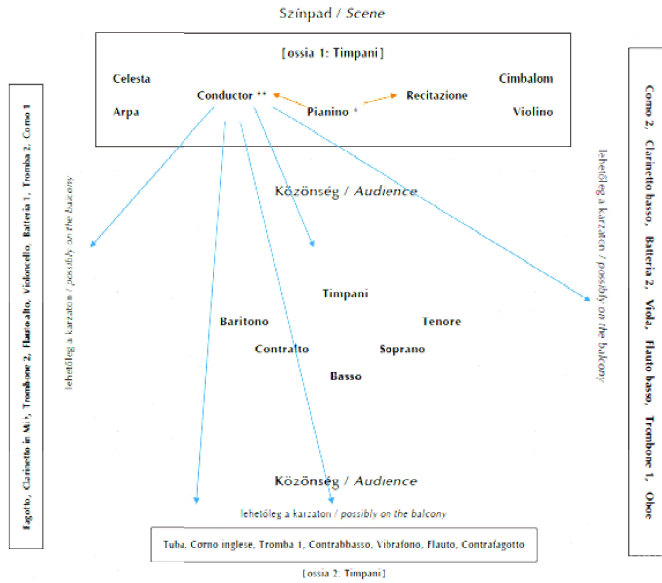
Színpad / *Scene*

[ossia 1: Timpani]

Celesta

Cimbalom

Conductor **

Recitazione

Arpa

Pianino *

Violino

Fagotto, Clarinetto in Mi♭, Trombone 2, Flauto alto, Violoncello, Batteria 1, Tromba 2, Corno 1

lehetőleg a karzaton / *possibly on the balcony*

Közönség / *Audience*

Corno 2, Clarinetto basso, Batteria 2, Viola, Flauto basso, Trombone 1, Oboe

lehetőleg a karzaton / *possibly on the balcony*

Timpani

Baritono

Tenore

Contralto

Soprano

Basso

Közönség / *Audience*

lehetőleg a karzaton / *possibly on the balcony*

Tuba, Corno inglese, Tromba 1, Contrabbasso, Vibrafono, Flauto, Contrafagotto

[ossia 2: Timpani]